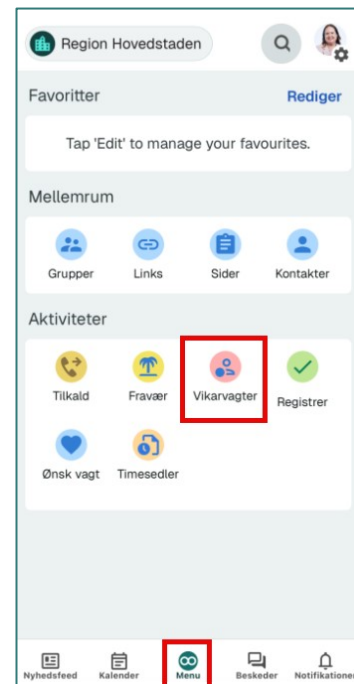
Region Hovedstaden

Favoritter

Rediger

Tap 'Edit' to manage your favourites.

Mellemrum

Grupper

Links

Sider

Kontakter

Aktiviteter

Tilkald

Fravær

Vikarvagter

Registrer

Ønsk vagt

Timesedler

Nyhedsfeed

Kalender

Menu

Beskeder

Notifikationer